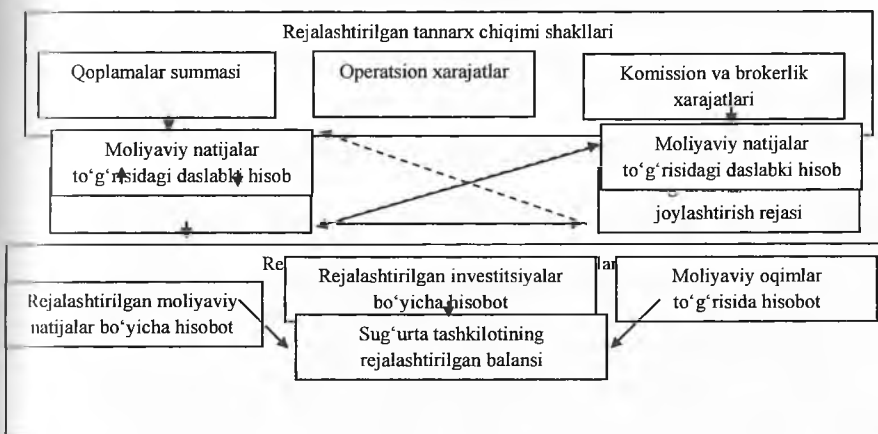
Rejalashtirilgan tannarx chiqimi shakllari

Qoplamalar summasi

Operatsion xarajatlar

Komission va brokerlik xarajatlari

Moliyaviy natijalar to‘g‘risidagi daslabki hisob

Moliyaviy natijalar to‘g‘risidagi daslabki hisob

joylashtirish rejasi

Re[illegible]lar

Rejalashtirilgan investitsiyalar bo‘yicha hisobot

Moliyaviy oqimlar to‘g‘risida hisobot

Rejalashtirilgan moliyaviy natijalar bo‘yicha hisobot

Sug‘urta tashkilotining rejalashtirilgan balansi